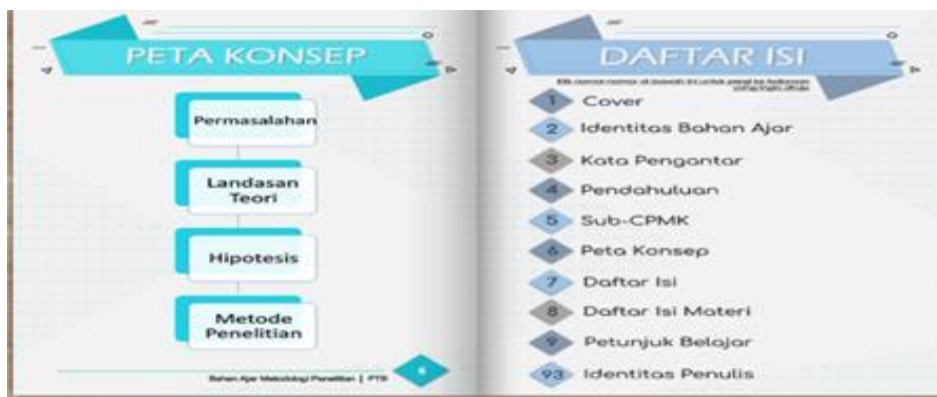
PETA KONSEP

Permasalahan

Landasan Teori

Hipotesis

Metode Penelitian

Bahan Ajar Metodologi Penelitian | PTB

6

DAFTAR ISI

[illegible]

1 Cover

2 Identitas Bahan Ajar

3 Kata Pengantar

4 Pendahuluan

5 Sub-CPMK

6 Peta Konsep

7 Daftar Isi

8 Daftar Isi Materi

9 Petunjuk Belajar

93 Identitas Penulis